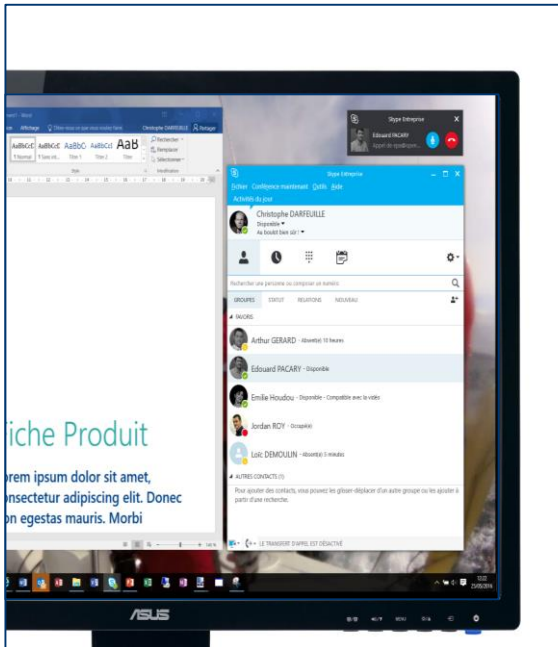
Affichage

Christophe DARFEUILLE

AaBbCcC AaBbCcC AaBbC AaBbCcC AaB

Rechercher
Remplacer
Sélectionner

Skype Entreprise

Edouard PACARY

Skype Entreprise

Fichier Conférence maintenant Outils Aide

Activités du jour

Christophe DARFEUILLE
Disponible
Au boulot! Bien sûr !

Rechercher une personne ou composer un numéro

GROUPES STATUT RELATIONS NOUVEAU

FAVORIS

Arthur GERARD - Absent(e) 10 heures

Edouard PACARY - Disponible

Emilie Houdou - Disponible - Compatible avec la vidéo

Jordan ROY - Occupé(e)

Loïc DEMOULIN - Absent(e) 5 minutes

AUTRES CONTACTS (1)

Pour ajouter des contacts, vous pouvez les glisser-déplacer d'un autre groupe ou les ajouter à partir d'une recherche.

LE TRANSFERT D'APPEL EST DÉSACTIVÉ

iche Produit

orem ipsum dolor sit amet, onsectetur adipiscing elit. Donec on egestas mauris. Morbi

/ISUS